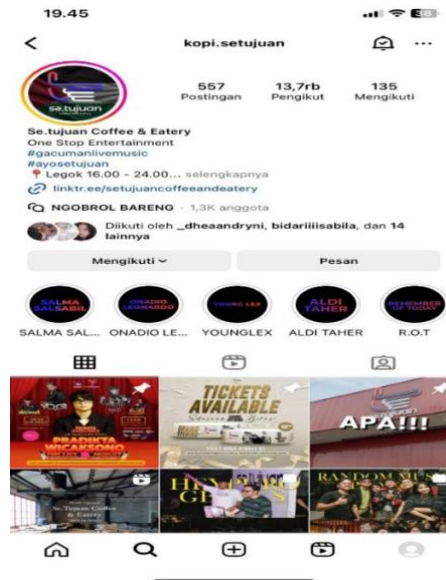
19.45

kopi.setujuan

Se.tujuan

557 Postingan
13,7rb Pengikut
135 Mengikuti

Se.tujuan Coffee & Eatery
One Stop Entertainment
#gacumanlivemusic
#ayosetujuan
📍 Legok 16.00 - 24.00... selengkapnya
linktr.ee/setujuancoffeeandeatery

NGOBROL BARENG · 1,3K anggota

Diikuti oleh _dheaandryni, bidariiisabila, dan 14 lainnya

Mengikuti
Pesan

SALMA SALSABIL
ONADIO LEONARDO
YOUNG LEX
ALDI TAHER
REMEMBER OF TODAY

SALMA SAL...
ONADIO LE...
YOUNGLEX
ALDI TAHER
R.O.T

PRADIKTA WICAKSONO
TICKETS AVAILABLE
APA!!!
Se.Tujuan Coffee & Eatery
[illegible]
RANDOM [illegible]